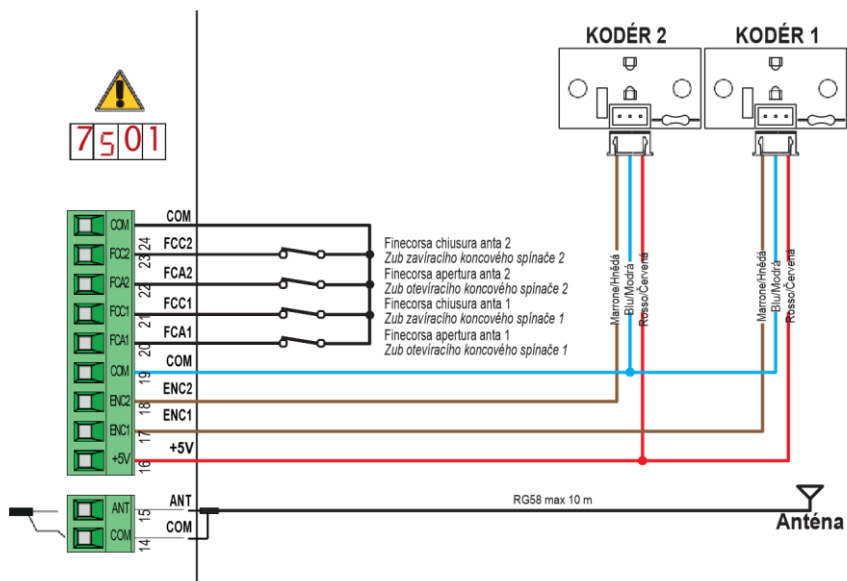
KODÉR 2
KODÉR 1

7501

COM
FCC2 24
FCC2
FCA2 23
FCA2
FCC1 22
FCC1
FCA1 21
FCA1
20
COM
COM 19
ENC2
ENC2 18
ENC1
ENC1 17
+5V
+5V 16

Finecorsa chiusura anta 2
Zub zavíracího koncového spínače 2
Finecorsa apertura anta 2
Zub otevíracího koncového spínače 2
Finecorsa chiusura anta 1
Zub zavíracího koncového spínače 1
Finecorsa apertura anta 1
Zub otevíracího koncového spínače 1

Marrone/Hnědá
Blu/Modrá
Rosso/Červená
Marrone/Hnědá
Blu/Modrá
Rosso/Červená

ANT 15
ANT
COM 14
COM
RG58 max 10 m
Anténa